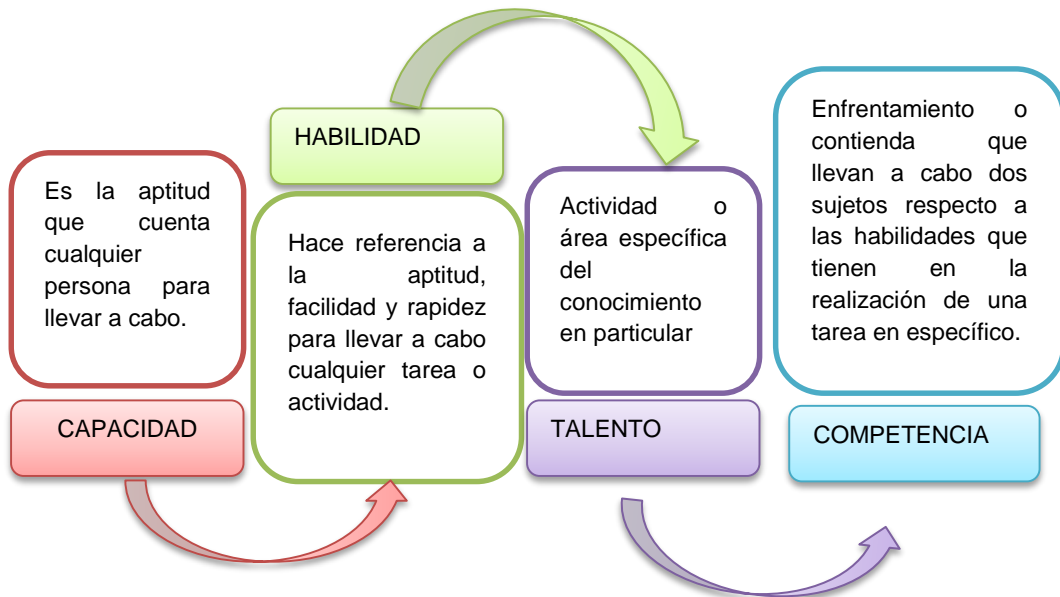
Es la aptitud que cuenta cualquier persona para llevar a cabo.

CAPACIDAD

HABILIDAD

Hace referencia a la aptitud, facilidad y rapidez para llevar a cabo cualquier tarea o actividad.

Actividad o área específica del conocimiento en particular

TALENTO

Enfrentamiento o contienda que llevan a cabo dos sujetos respecto a las habilidades que tienen en la realización de una tarea en específico.

COMPETENCIA